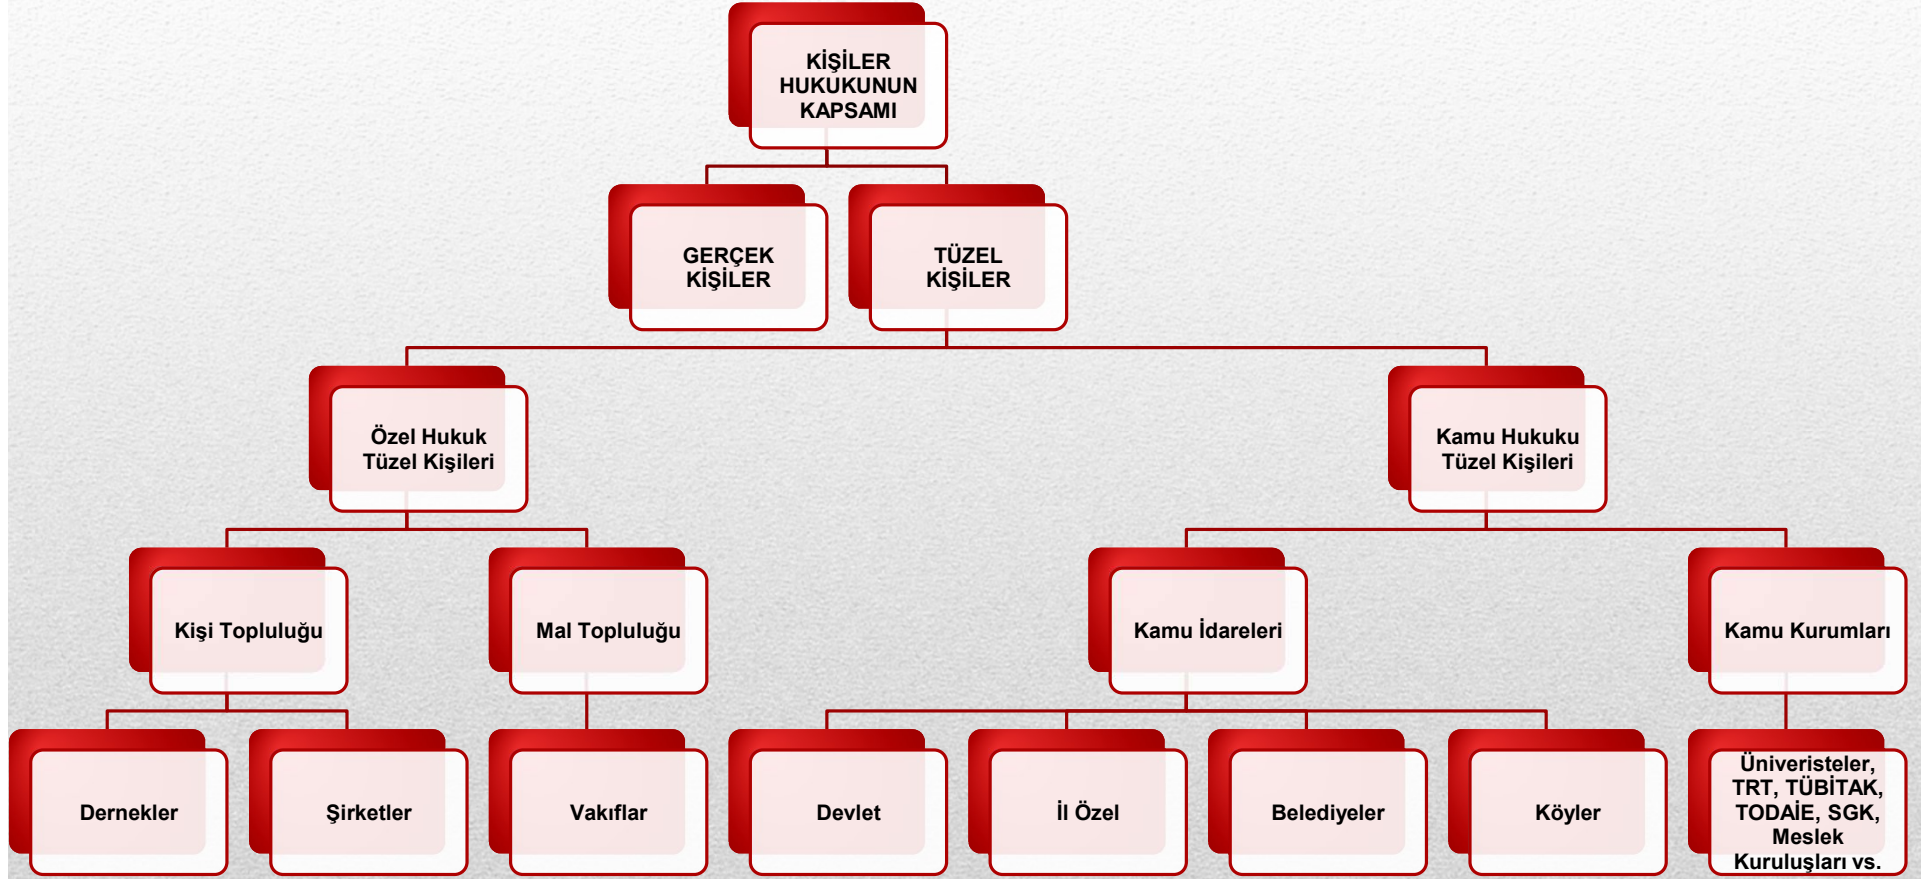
KİŞİLER HUKUKUNUN KAPSAMI

GERÇEK KİŞİLER

TÜZEL KİŞİLER

Özel Hukuk Tüzel Kişileri

Kamu Hukuku Tüzel Kişileri

Kişi Topluluğu

Mal Topluluğu

Kamu İdareleri

Kamu Kurumları

Dernekler

Şirketler

Vakıflar

Devlet

İl Özel

Belediyeler

Köyler

Üniveristeler, TRT, TÜBİTAK, TODAİE, SGK, Meslek Kuruluşları vs.